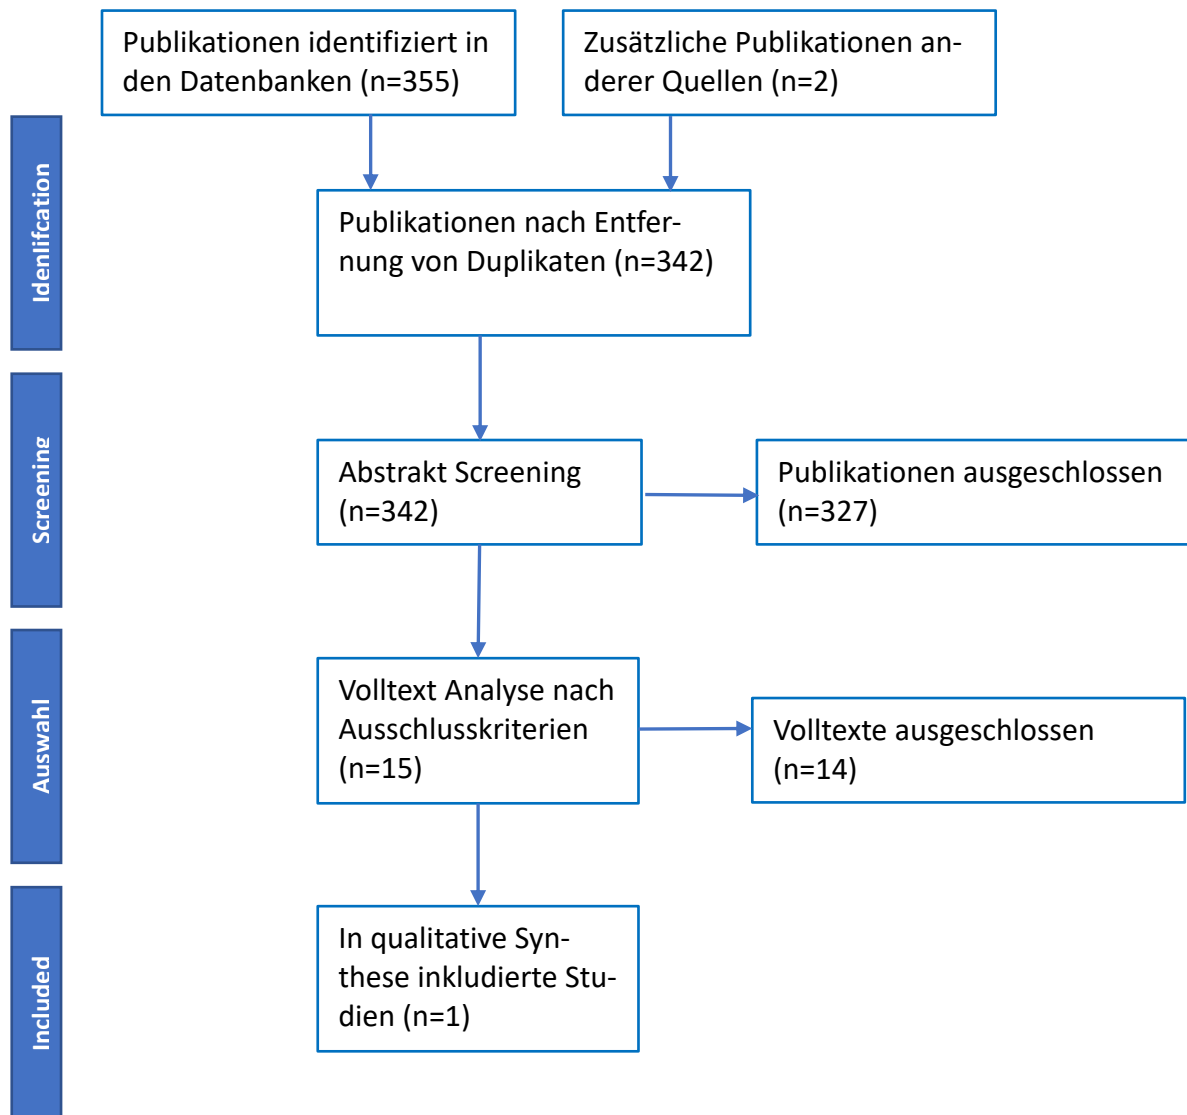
Publikationen identifiziert in den Datenbanken (n=355)

Zusätzliche Publikationen anderer Quellen (n=2)

Idenifcation

Publikationen nach Entfernung von Duplikaten (n=342)

Screening

Abstrakt Screening (n=342)

Publikationen ausgeschlossen (n=327)

Auswahl

Volltext Analyse nach Ausschlusskriterien (n=15)

Volltexte ausgeschlossen (n=14)

Included

In qualitative Synthese inkludierte Studien (n=1)